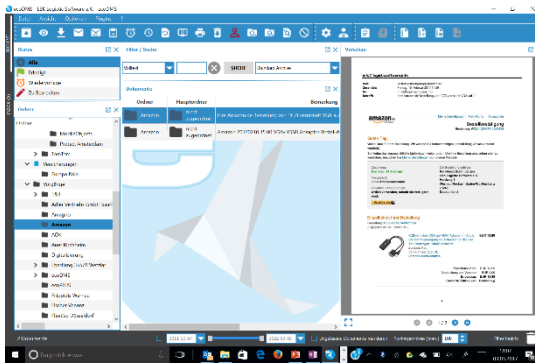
ecoDMS - EDV Logistik Software u.K. - ecoDMS

Datei Ansicht Optionen Plugins ?

Status
Alle
Erledigt
Bearbeitung
Zu Bearbeiten

Ordner
Ordner
Standard
Photos Amsterdam
Familie
Versicherungen
Europa Palm
Workflow
AEG
Adler Vertriebs GmbH
Amagno
Amazon
AOK
Apple
Digitalisierung
Einrichtung
eco DMS
ecoDMS
Finanzen
Kosten

Filter / Suche
Outlined
SUCHE
Standard Archive

Dokumente
Ordner
Hauptordner
Bemerkung
Amazon
Amazon

Vorschau
amazon
Bestellbestätigung

1 / 3

1 Dokument(e)
Alle Dokumente
Gebundene Dokumente
Übersicht